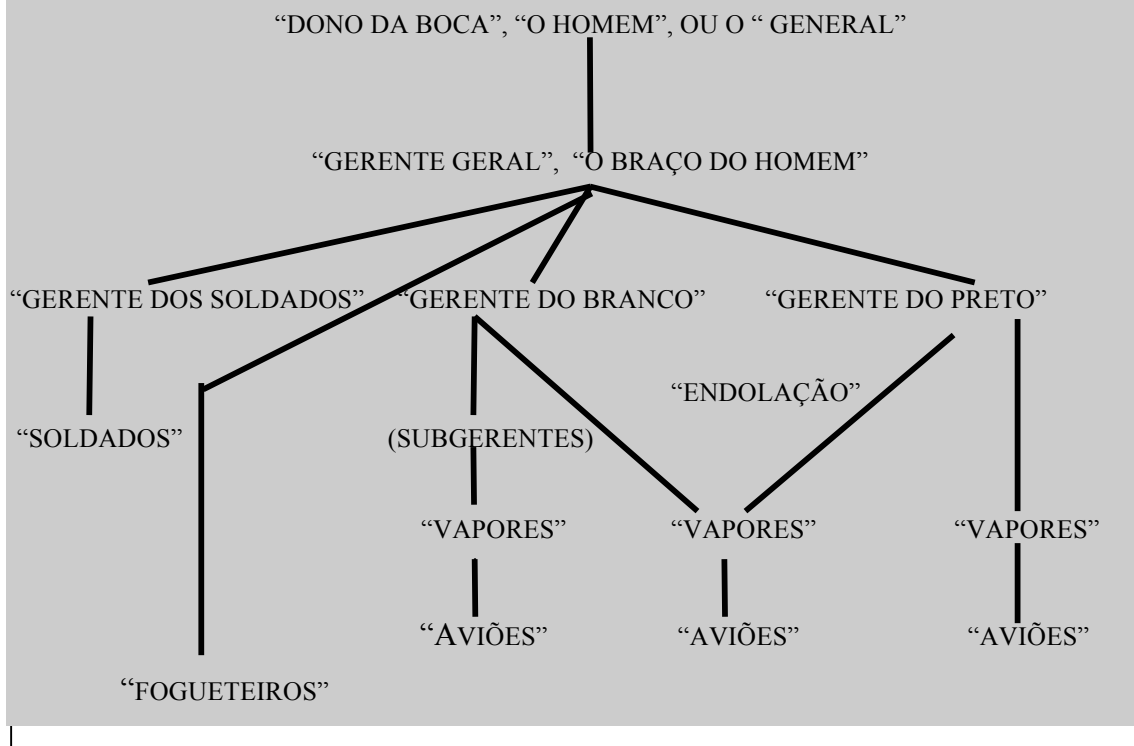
"DONO DA BOCA", "O HOMEM", OU O " GENERAL"

"GERENTE GERAL", "O BRAÇO DO HOMEM"

"GERENTE DOS SOLDADOS" "GERENTE DO BRANCO" "GERENTE DO PRETO"

"ENDOLAÇÃO"

"SOLDADOS" (SUBGERENTES)

"VAPORES" "VAPORES" "VAPORES"

"AVIÕES" "AVIÕES" "AVIÕES"

"FOGUETEIROS"